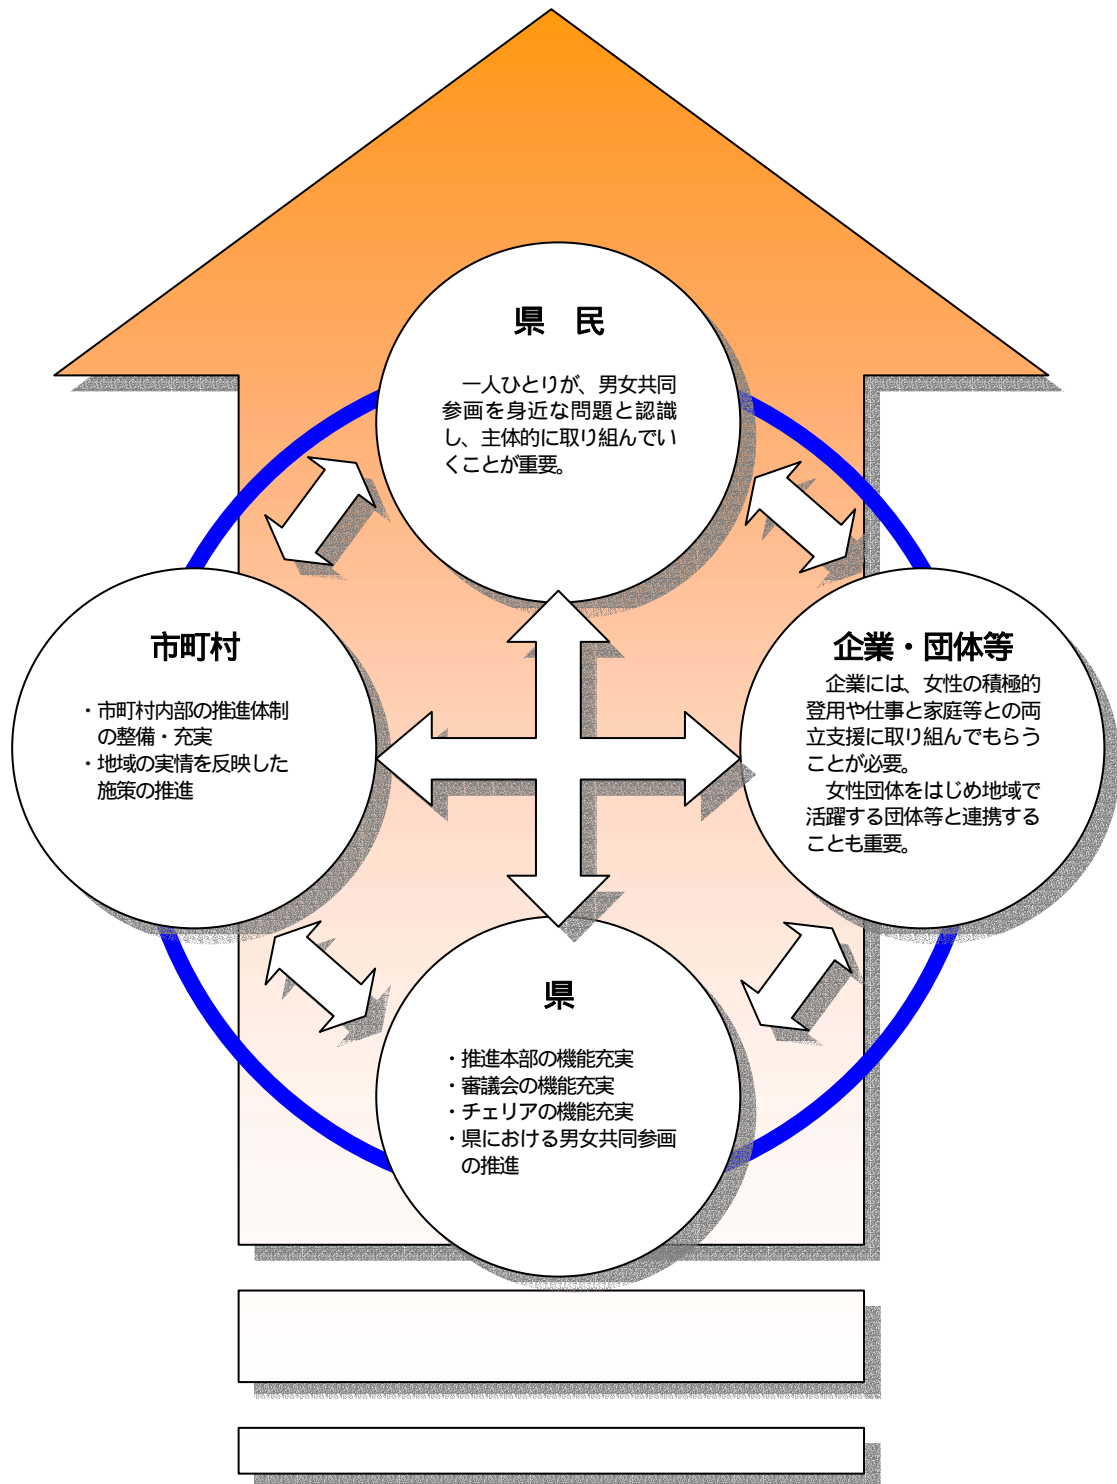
県　民

一人ひとりが、男女共同参画を身近な問題と認識し、主体的に取り組んでいくことが重要。

市町村

・市町村内部の推進体制の整備・充実
・地域の実情を反映した施策の推進

企業・団体等

企業には、女性の積極的登用や仕事と家庭等との両立支援に取り組んでもらうことが必要。
女性団体をはじめ地域で活躍する団体等と連携することも重要。

県

・推進本部の機能充実
・審議会の機能充実
・チェリアの機能充実
・県における男女共同参画の推進